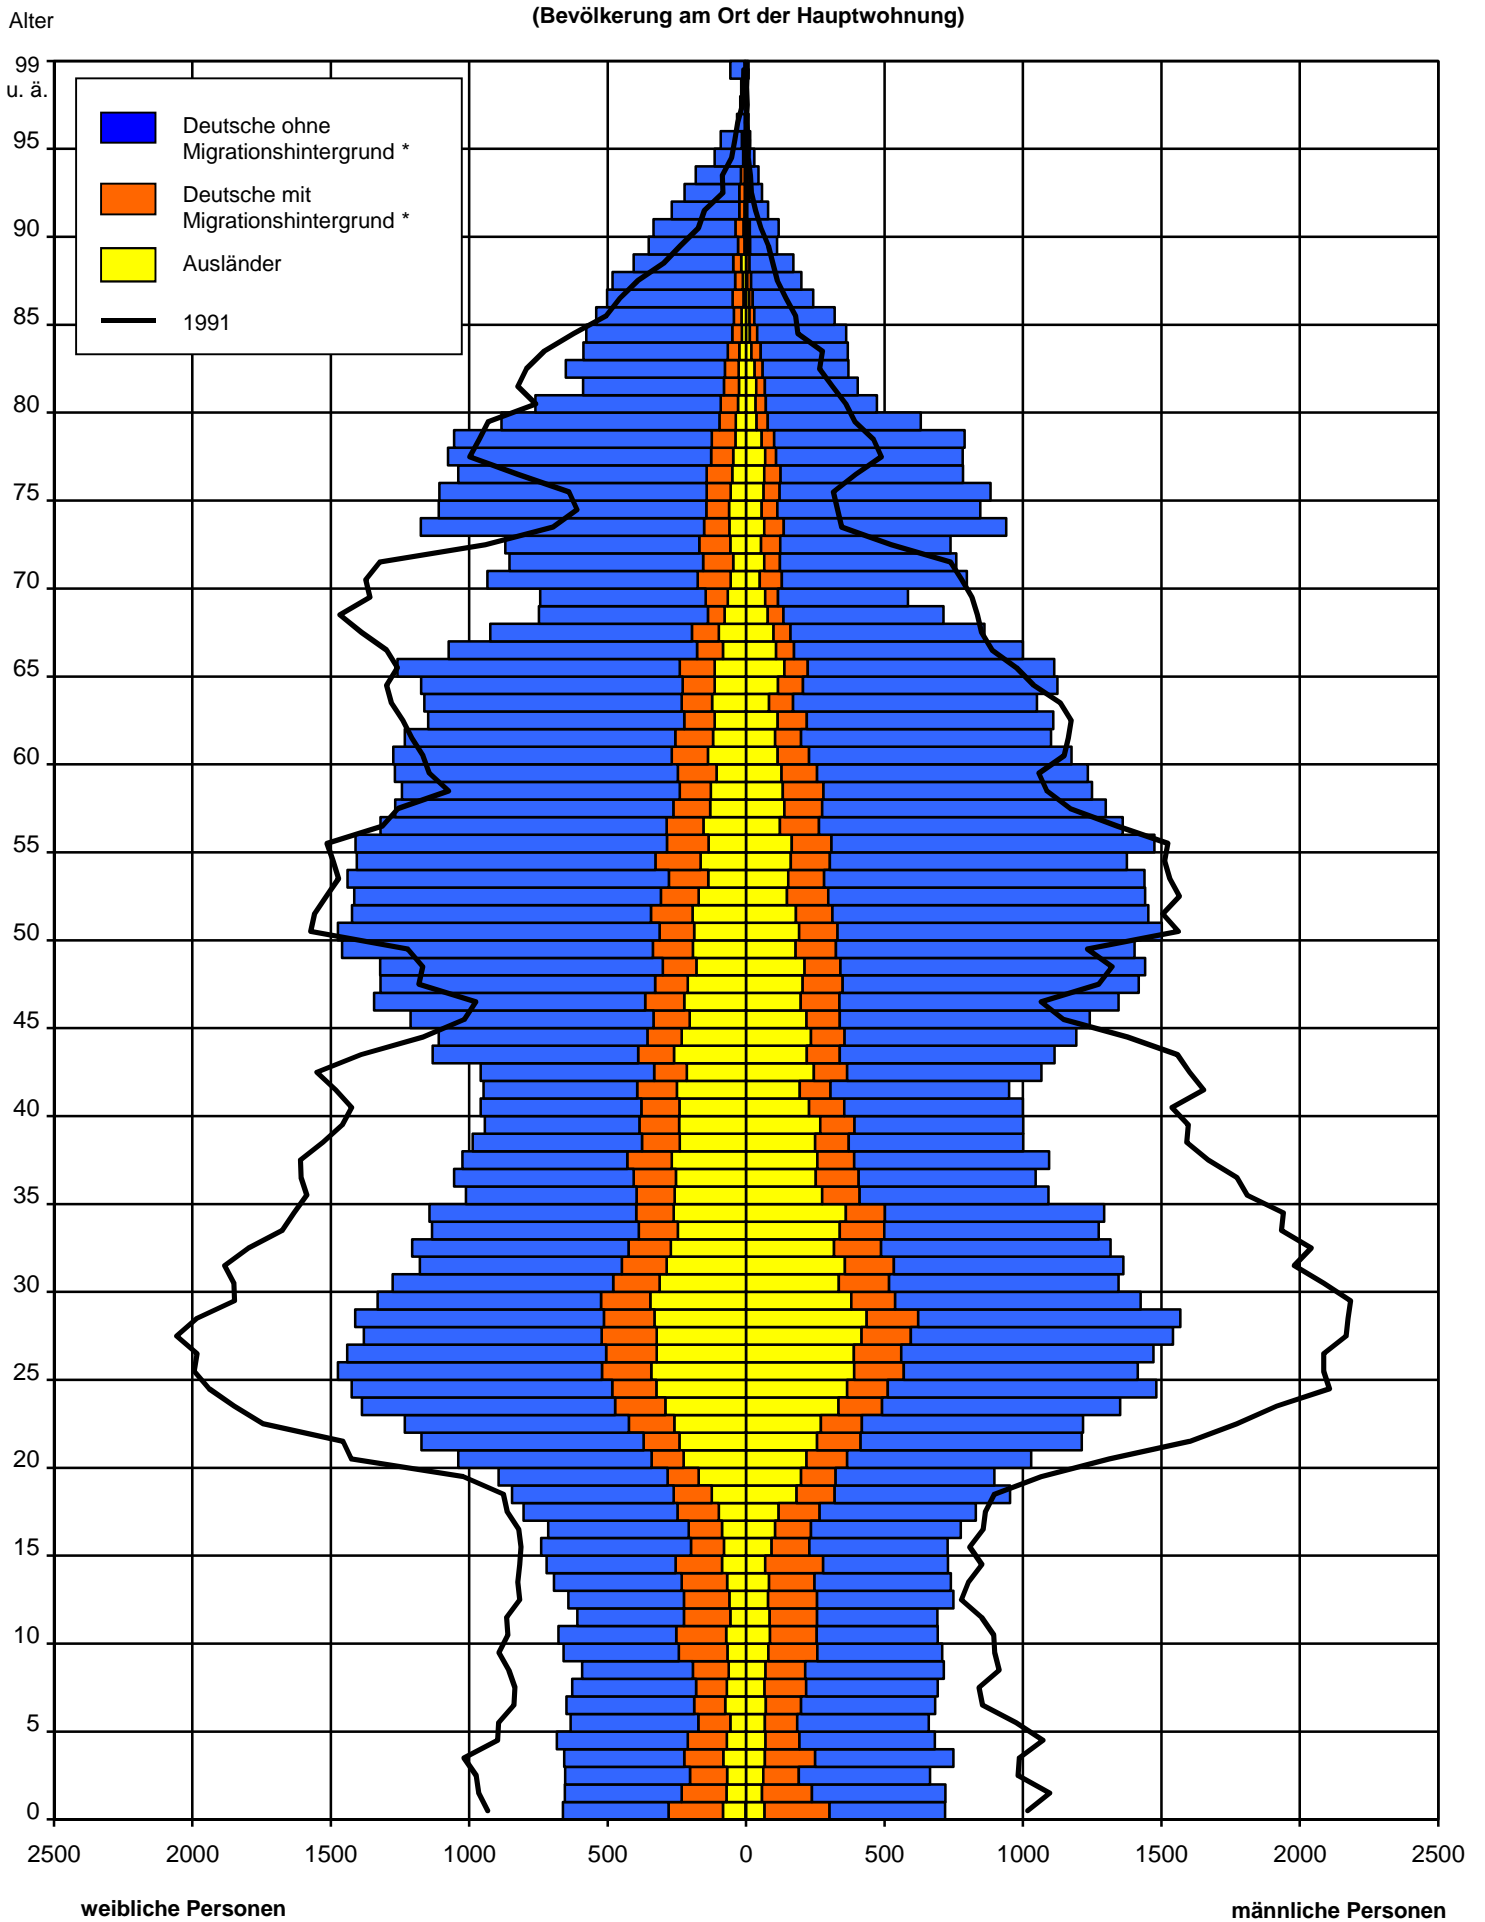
Alter

(Bevölkerung am Ort der Hauptwohnung)

99 u. ä.
95
90
85
80
75
70
65
60
55
50
45
40
35
30
25
20
15
10
5
0

Deutsche ohne Migrationshintergrund *

Deutsche mit Migrationshintergrund *

Ausländer

1991

2500 2000 1500 1000 500 0 500 1000 1500 2000 2500

weibliche Personen

männliche Personen